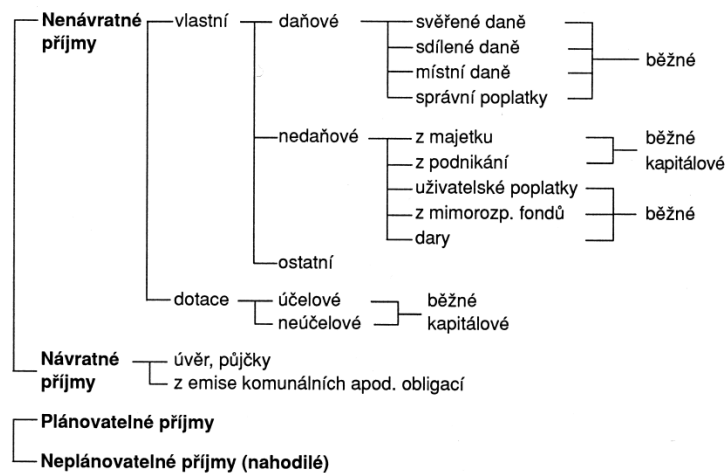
Nenávratné příjmy

vlastní

daňové

svěřené daně

sdílené daně

místní daně

správní poplatky

běžné

nedaňové

z majetku

z podnikání

běžné

kapitálové

uživatelské poplatky

z mimorozp. fondů

dary

běžné

ostatní

dotace

účelové

neúčelové

běžné

kapitálové

Návratné příjmy

úvěr, půjčky

z emise komunálních apod. obligací

Plánovatelné příjmy

Neplánovatelné příjmy (nahodilé)